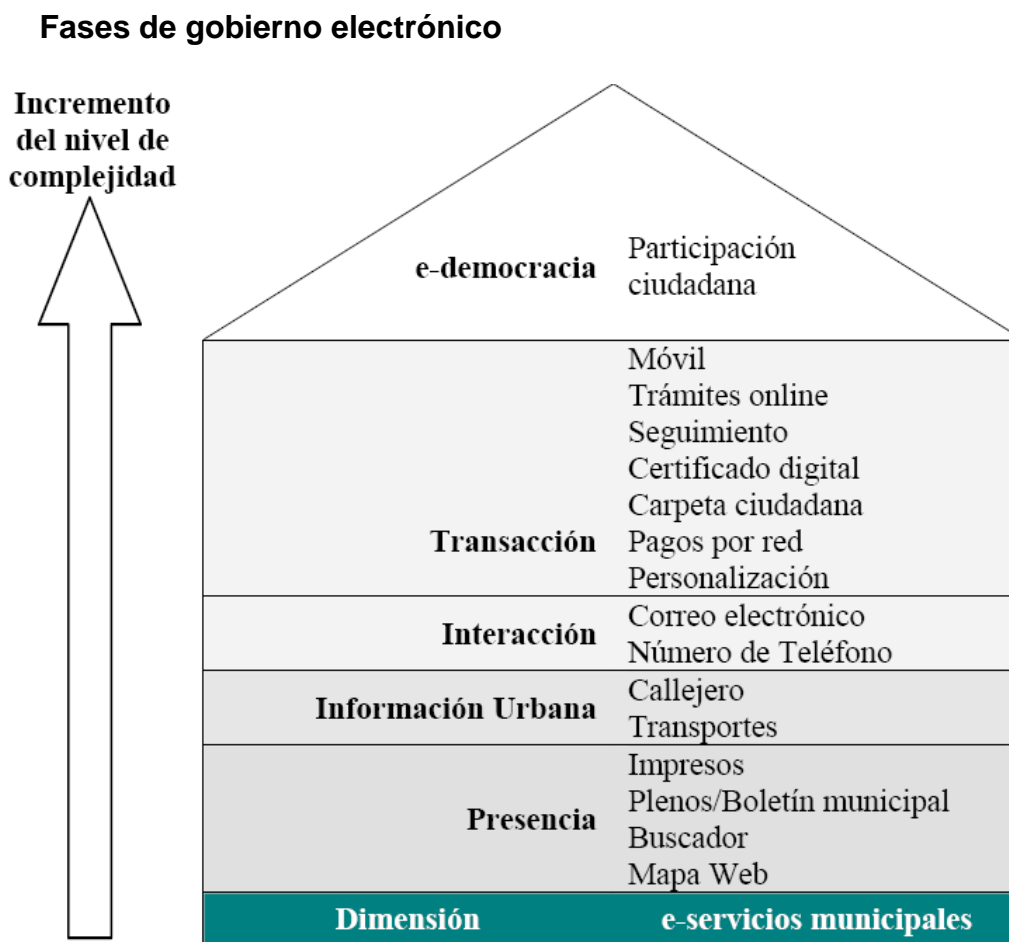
**Fases de gobierno electrónico**

Incremento del nivel de complejidad

| Dimensión | e-servicios municipales |
|---|---|
| e-democracia | Participación ciudadana |
| Transacción | Móvil<br>Trámites online<br>Seguimiento<br>Certificado digital<br>Carpeta ciudadana<br>Pagos por red<br>Personalización |
| Interacción | Correo electrónico<br>Número de Teléfono |
| Información Urbana | Callejero<br>Transportes |
| Presencia | Impresos<br>Plenos/Boletín municipal<br>Buscador<br>Mapa Web |